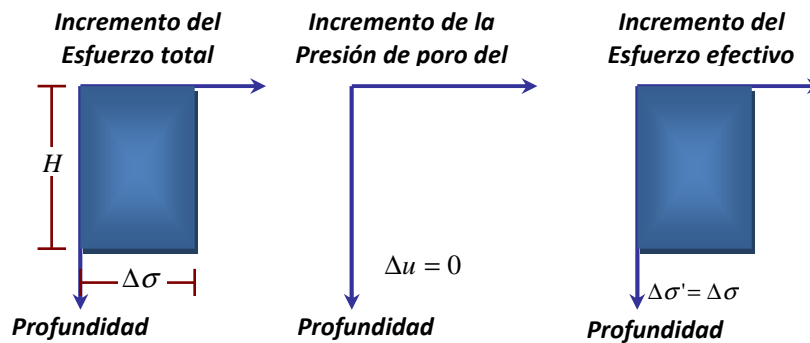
Incremento del Esfuerzo total

Incremento de la Presión de poro del

Incremento del Esfuerzo efectivo

$H$

$\Delta\sigma$

$\Delta u = 0$

$\Delta\sigma' = \Delta\sigma$

Profundidad

Profundidad

Profundidad